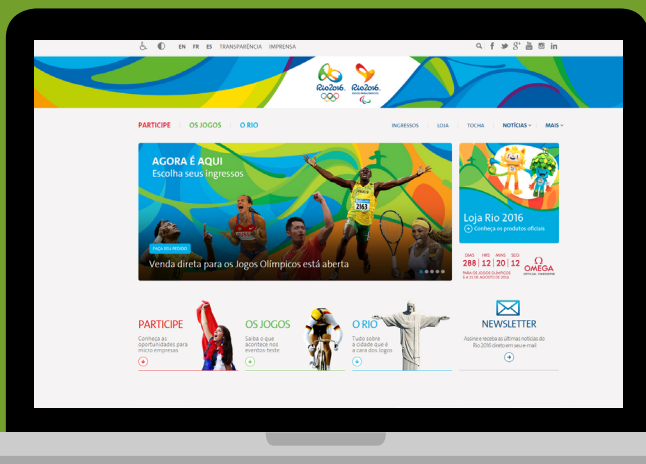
EN FR ES TRANSPARÊNCIA IMPRENSA

Rio2016 Rio2016

PARTICIPE | OS JOGOS | O RIO

INGRESSOS | LOJA | TOCHA | NOTÍCIAS | MAIS

AGORA É AQUI
Escolha seus ingressos

2163

FAÇA SEU PEDIDO
Venda direta para os Jogos Olímpicos está aberta

Loja Rio 2016
Conheça os produtos oficiais

DIAS 288 | HRS 12 | MINS 20 | SEG 12
PARA OS JOGOS OLÍMPICOS 5 A 21 DE AGOSTO DE 2016
OMEGA

PARTICIPE
Conheça as oportunidades para micro empresas

OS JOGOS
Saiba o que acontece nos eventos teste

O RIO
Tudo sobre a cidade que é a cara dos Jogos

NEWSLETTER
Assine e receba as últimas notícias do Rio 2016 direto em seu e-mail